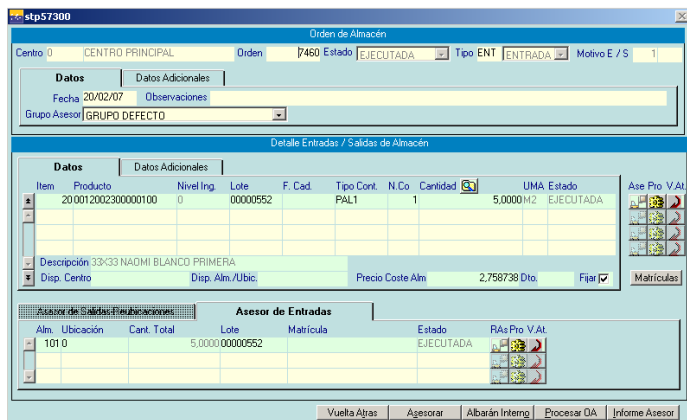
stp57300

Orden de Almacén

Centro 0 CENTRO PRINCIPAL Orden 7460 Estado EJECUTADA Tipo ENT ENTRADA Motivo E / S 1

Datos | Datos Adicionales

Fecha 20/02/07 Observaciones

Grupo Asesor GRUPO DEFECTO

Detalle Entradas / Salidas de Almacén

Datos | Datos Adicionales

| Item | Producto | Nivel Ing. | Lote | F. Cad. | Tipo Cont. | N.Co | Cantidad | UMA | Estado |
|---|---|---|---|---|---|---|---|---|---|
| 20 | 001200230000100 | 0 | 00000552 | | PAL1 | 1 | 5,0000 | M2 | EJECUTADA |

Ase Pro V.At.

Descripción 33X33 NAOMI BLANCO PRIMERA

Disp. Centro Disp. Alm./Ubic. Precio Coste Alm 2,758738 Dto. Fijar

Matrículas

Asesor de Salidas-Reubicaciones | Asesor de Entradas

| Alm. | Ubicación | Cant. Total | Lote | Matrícula | Estado |
|---|---|---|---|---|---|
| 101 | 0 | 5,0000 | 00000552 | | EJECUTADA |

RAs Pro V.At.

Vuelta Atras | Asesorar | Albarán Interno | Procesar OA | Informe Asesor